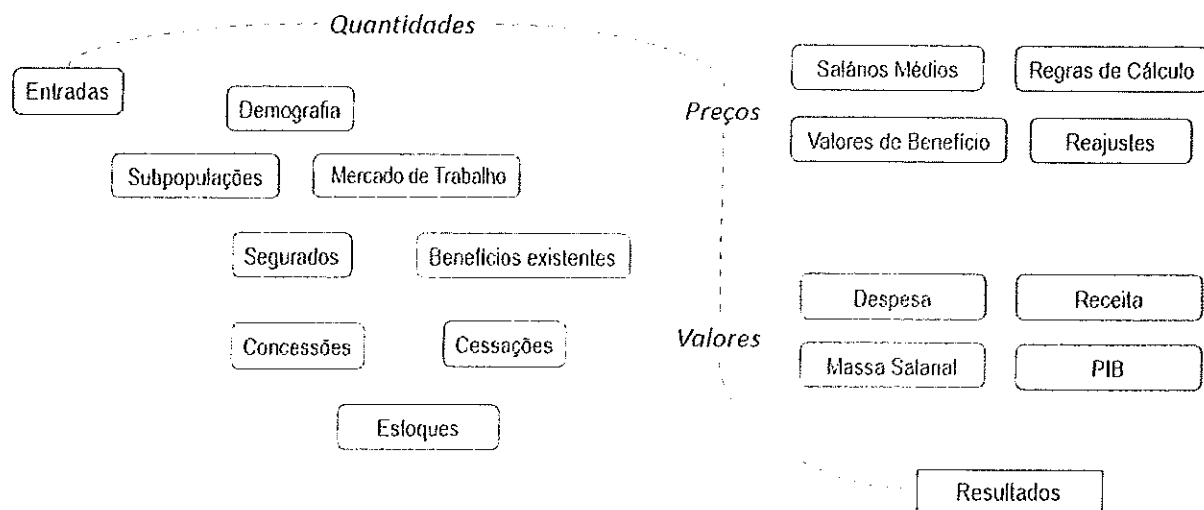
Quantidades

Entradas

Demografia

Subpopulações

Mercado de Trabalho

Segurados

Benefícios existentes

Concessões

Cessações

Estoques

Preços

Salários Médios

Regras de Cálculo

Valores de Benefício

Reajustes

Valores

Despesa

Receita

Massa Salarial

PIB

Resultados